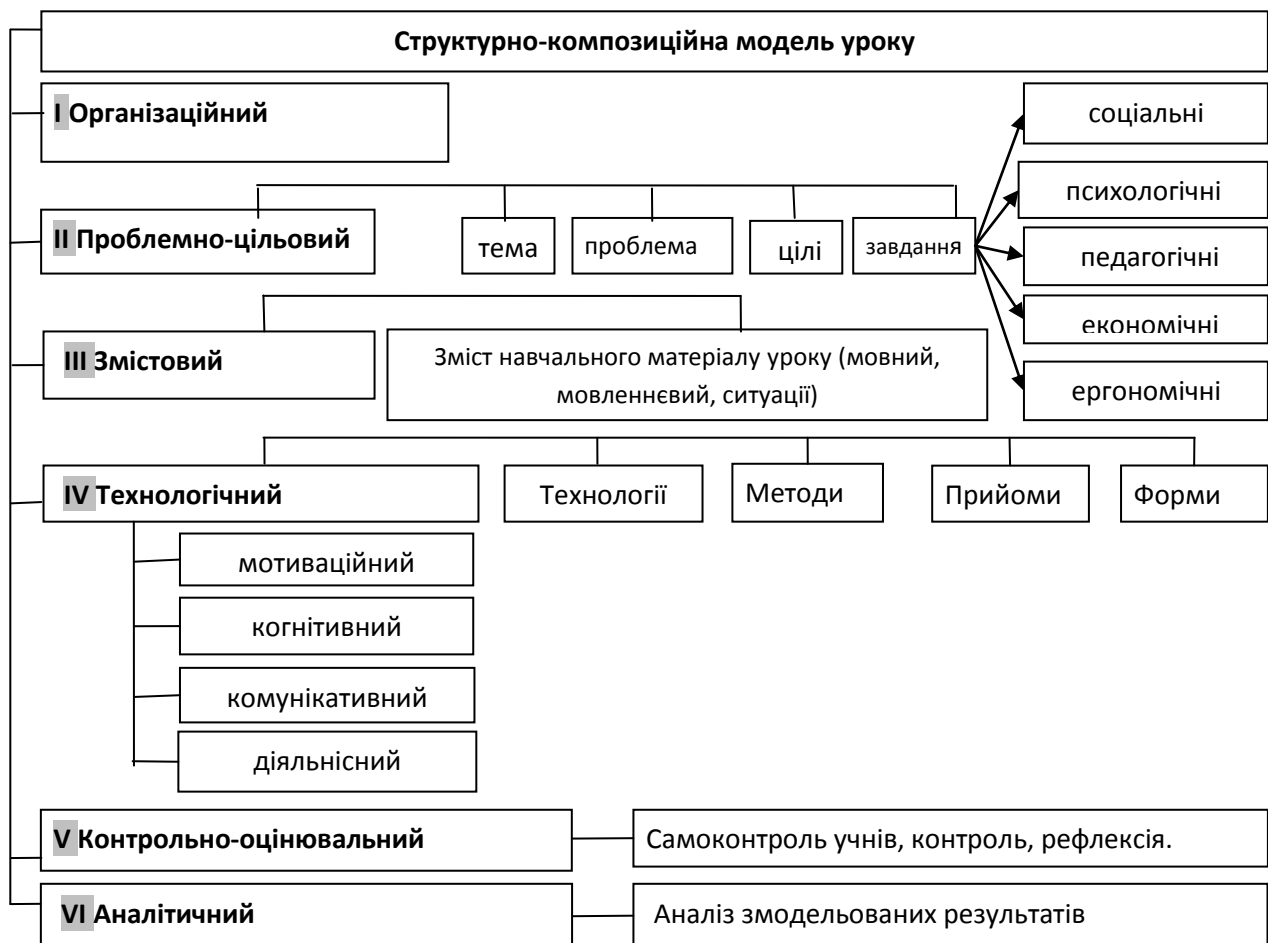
Структурно-композиційна модель уроку

I Організаційний

соціальні

психологічні

II Проблемно-цільовий

тема

проблема

цілі

завдання

педагогічні

економічні

III Змістовий

Зміст навчального матеріалу уроку (мовний, мовленнєвий, ситуації)

ергономічні

IV Технологічний

Технології

Методи

Прийоми

Форми

мотиваційний

когнітивний

комунікативний

діяльнісний

V Контрольно-оцінювальний

Самоконтроль учнів, контроль, рефлексія.

VI Аналітичний

Аналіз змодельованих результатів